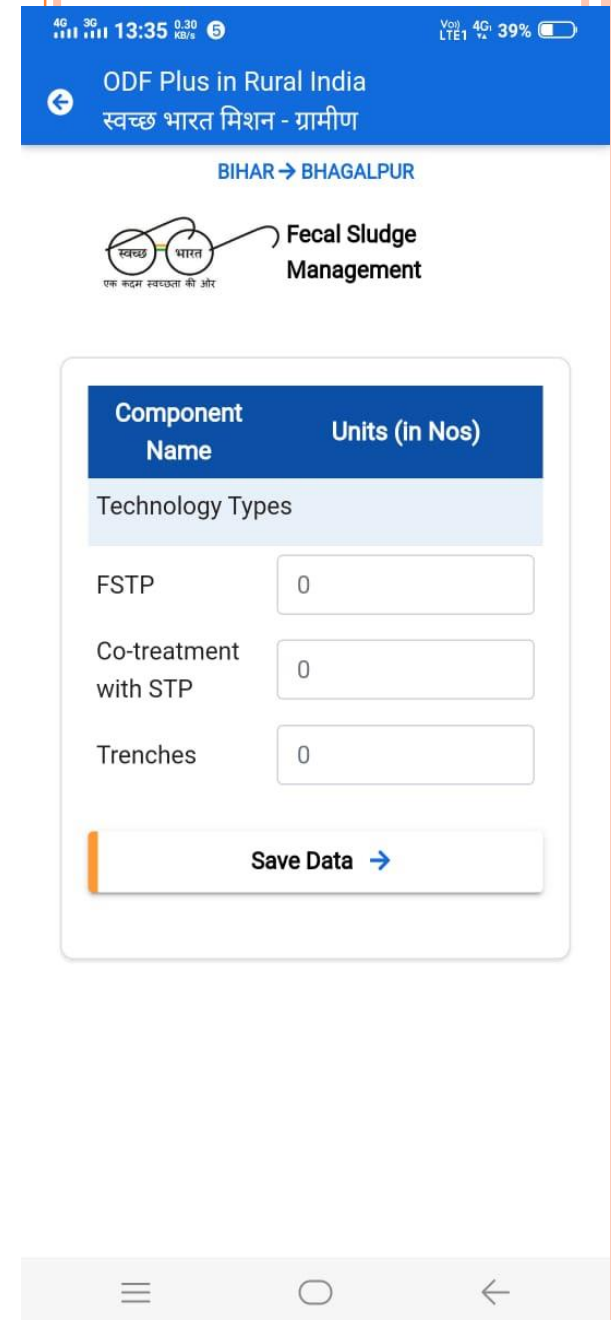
4G 3G 13:35 0.30 KB/s 5
Vo) LTE1 4G 39%

ODF Plus in Rural India
स्वच्छ भारत मिशन - ग्रामीण

BIHAR → BHAGALPUR

स्वच्छ भारत
एक कदम स्वच्छता की ओर

Fecal Sludge Management

| Component Name | Units (in Nos) |
|---|---|
| Technology Types | |
| FSTP | 0 |
| Co-treatment with STP | 0 |
| Trenches | 0 |

Save Data →